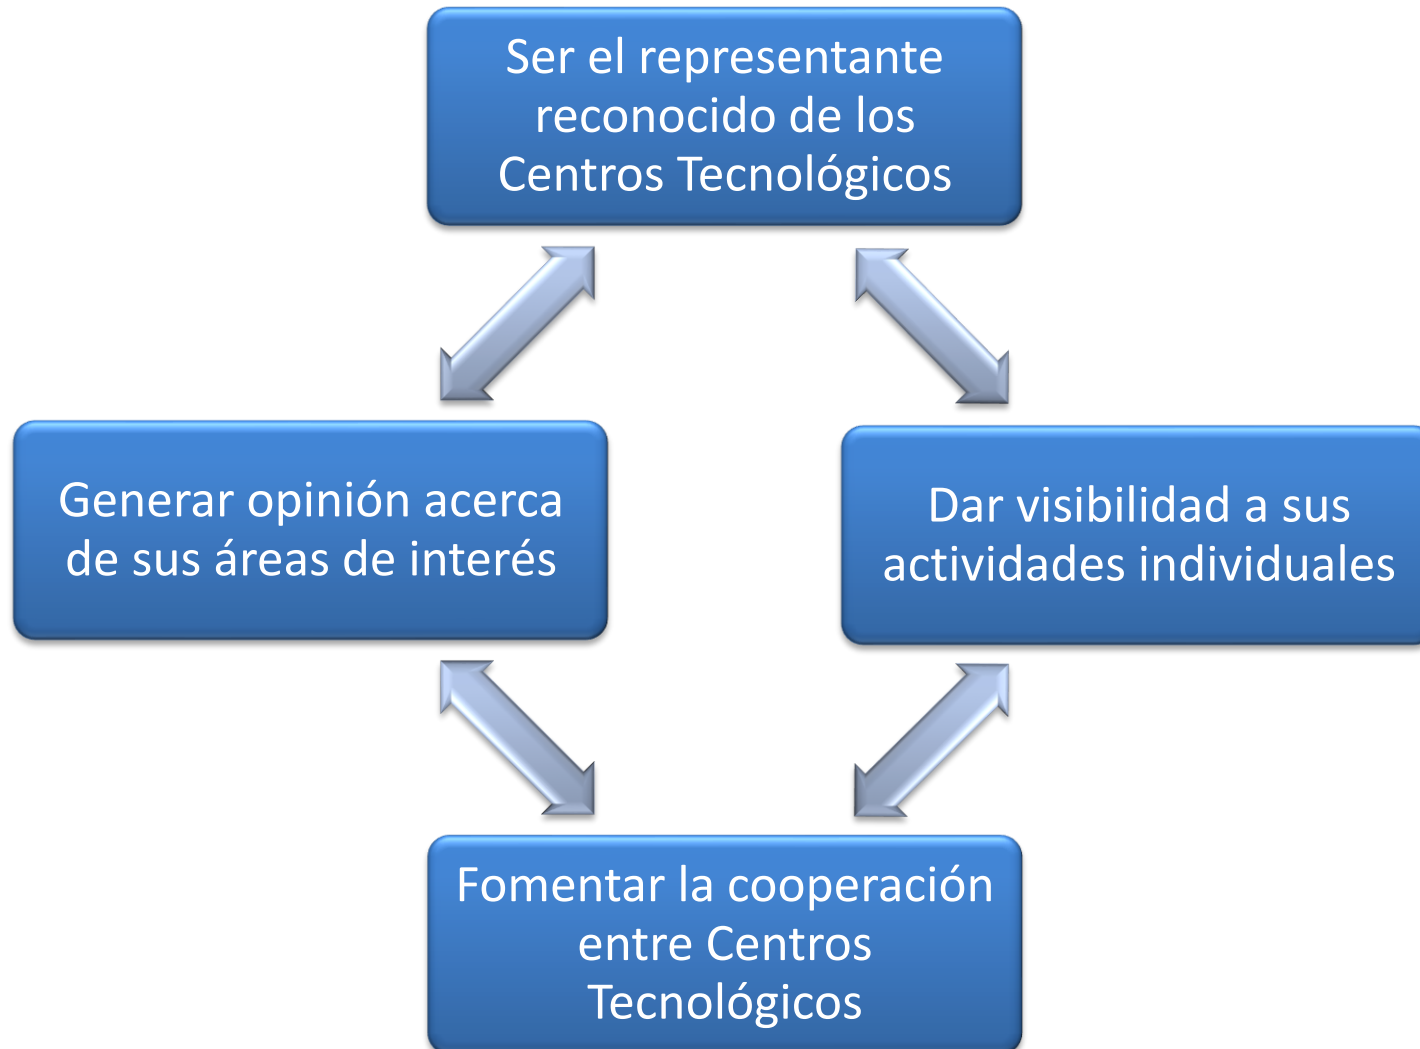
Ser el representante reconocido de los Centros Tecnológicos

Generar opinión acerca de sus áreas de interés

Dar visibilidad a sus actividades individuales

Fomentar la cooperación entre Centros Tecnológicos